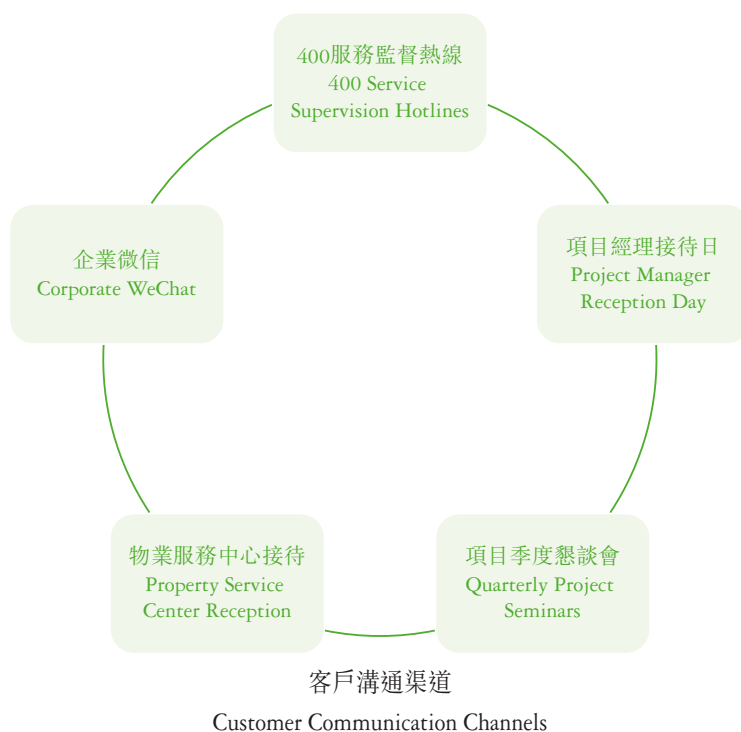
400服務監督熱線
400 Service Supervision Hotlines

項目經理接待日
Project Manager Reception Day

項目季度懇談會
Quarterly Project Seminars

物業服務中心接待
Property Service Center Reception

企業微信
Corporate WeChat

客戶溝通渠道
Customer Communication Channels